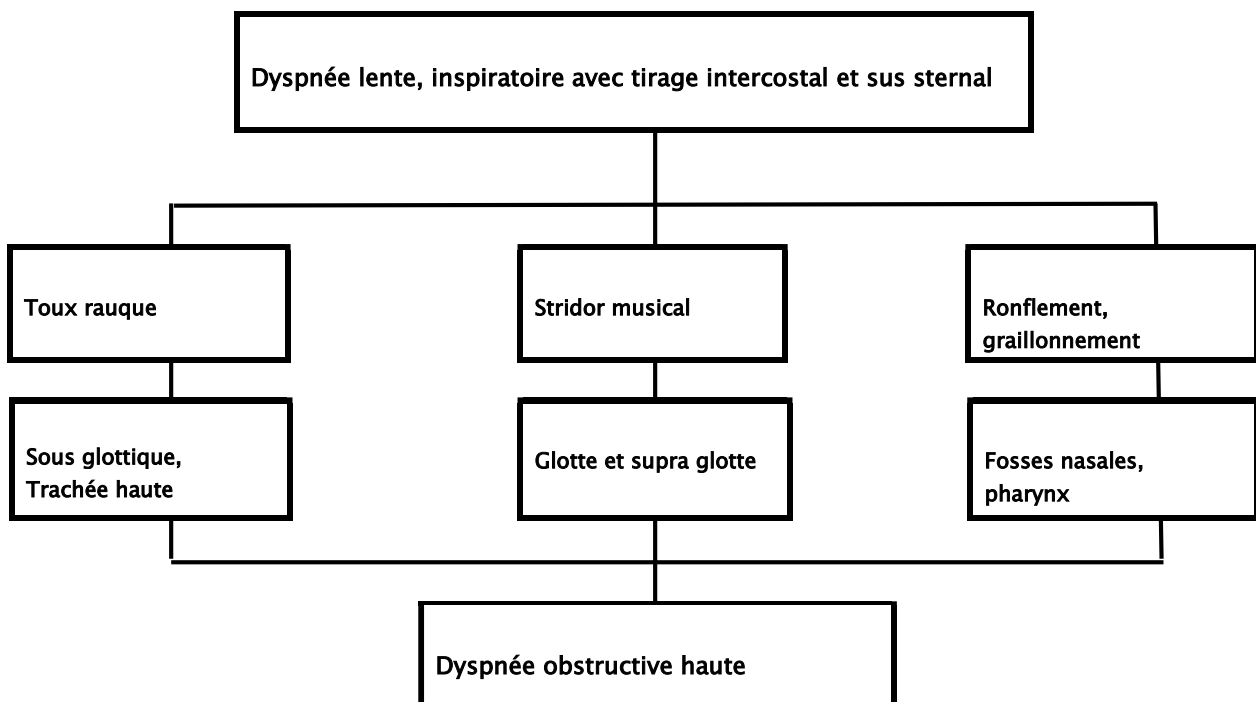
Dyspnée lente, inspiratoire avec tirage intercostal et sus sternal

Toux rauque

Stridor musical

Ronflement, graillonnement

Sous glottique, Trachée haute

Glotte et supra glotte

Fosses nasales, pharynx

Dyspnée obstructive haute